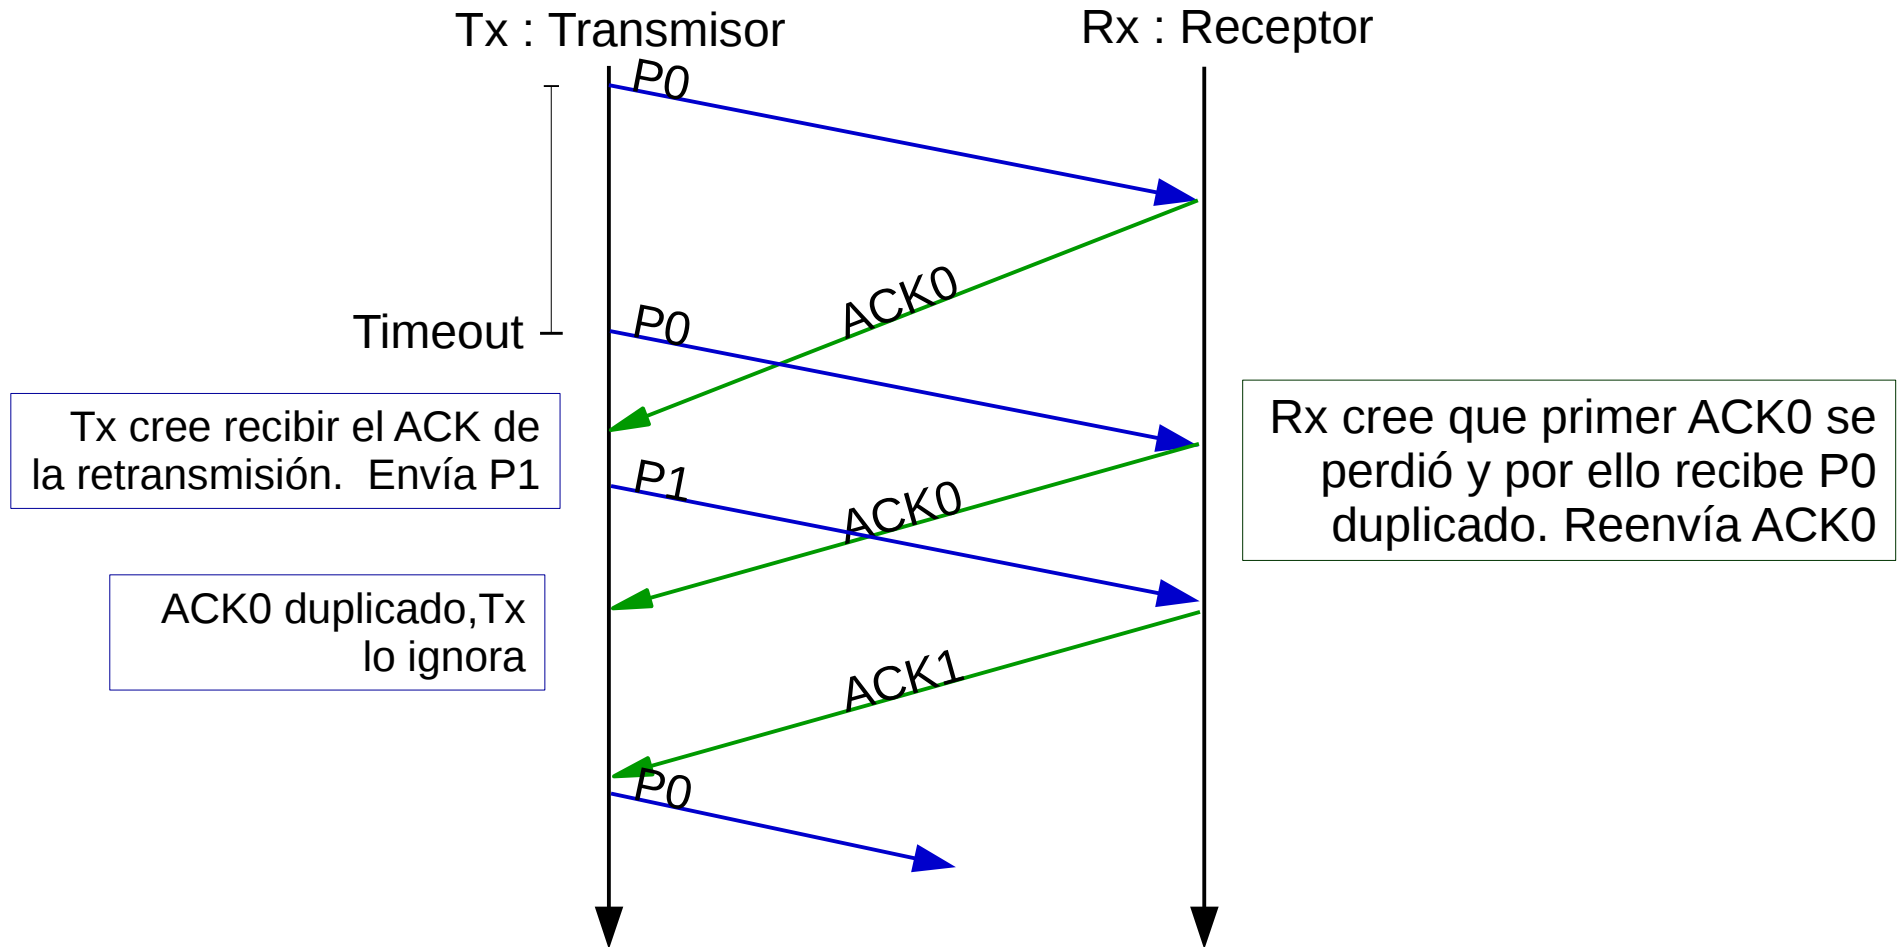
Tx : Transmisor

Rx : Receptor

P0

ACK0

Timeout

P0

Tx cree recibir el ACK de la retransmisión. Envía P1

Rx cree que primer ACK0 se perdió y por ello recibe P0 duplicado. Reenvía ACK0

P1

ACK0

ACK0 duplicado,Tx lo ignora

ACK1

P0